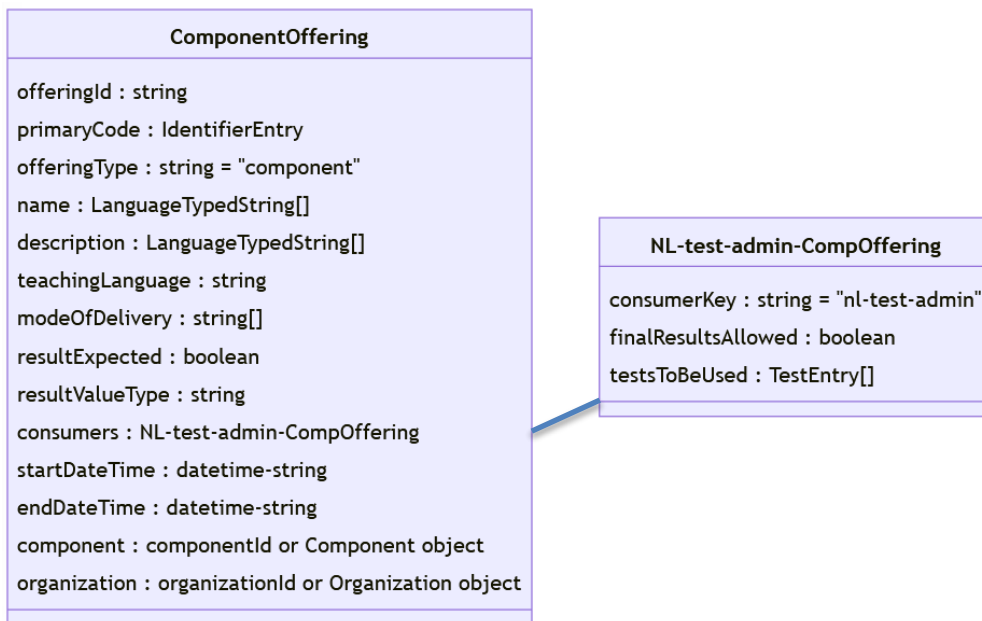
ComponentOffering

offeringId : string
primaryCode : IdentifierEntry
offeringType : string = "component"
name : LanguageTypedString[]
description : LanguageTypedString[]
teachingLanguage : string
modeOfDelivery : string[]
resultExpected : boolean
resultValueType : string
consumers : NL-test-admin-CompOffering
startDateTime : datetime-string
endDateTime : datetime-string
component : componentId or Component object
organization : organizationId or Organization object

NL-test-admin-CompOffering

consumerKey : string = "nl-test-admin"
finalResultsAllowed : boolean
testsToBeUsed : TestEntry[]